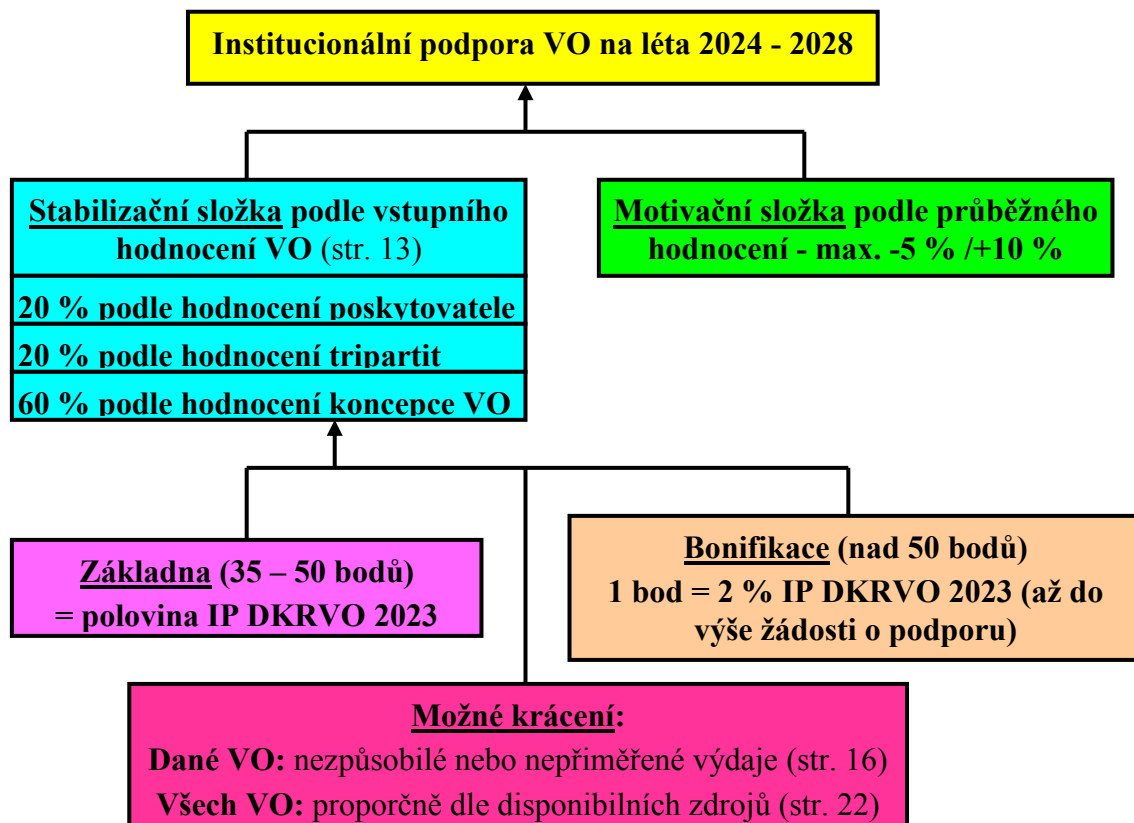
Institucionální podpora VO na léta 2024 - 2028

Stabilizační složka podle vstupního hodnocení VO (str. 13)

20 % podle hodnocení poskytovatele

20 % podle hodnocení tripartit

60 % podle hodnocení koncepce VO

Motivační složka podle průběžného hodnocení - max. -5 % /+10 %

Základna (35 – 50 bodů) = polovina IP DKRVO 2023

Bonifikace (nad 50 bodů) 1 bod = 2 % IP DKRVO 2023 (až do výše žádosti o podporu)

Možné krácení:
Dané VO: nezpůsobilé nebo nepřiměřené výdaje (str. 16)
Všech VO: proporčně dle disponibilních zdrojů (str. 22)